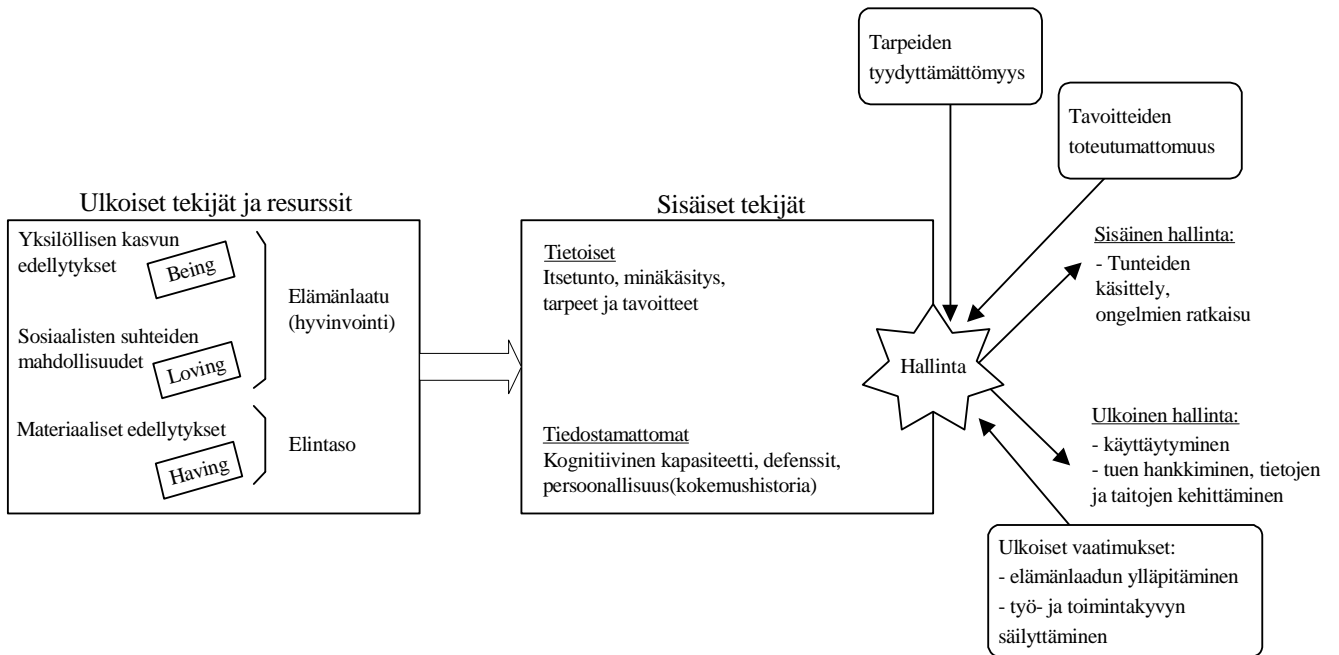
Tarpeiden tyydyttämättömyys

Tavoitteiden toteutumattomuus

Ulkoiset tekijät ja resurssit

Yksilöllisen kasvun edellytykset

Being

Sosiaalisten suhteiden mahdollisuudet

Loving

Elämänlaatu (hyvinvointi)

Materiaaliset edellytykset

Having

Elintaso

Sisäiset tekijät

Tietoiset
Itsetunto, minäkäsitys, tarpeet ja tavoitteet

Tiedostamattomat
Kognitiivinen kapasiteetti, defenssit, persoonallisuus(kokemushistoria)

Hallinta

Sisäinen hallinta:
- Tunteiden käsittely, ongelmien ratkaisu

Ulkoinen hallinta:
- käyttäytyminen
- tuen hankkiminen, tietojen ja taitojen kehittäminen

Ulkoiset vaatimukset:
- elämänlaadun ylläpitäminen
- työ- ja toimintakyvyn säilyttäminen